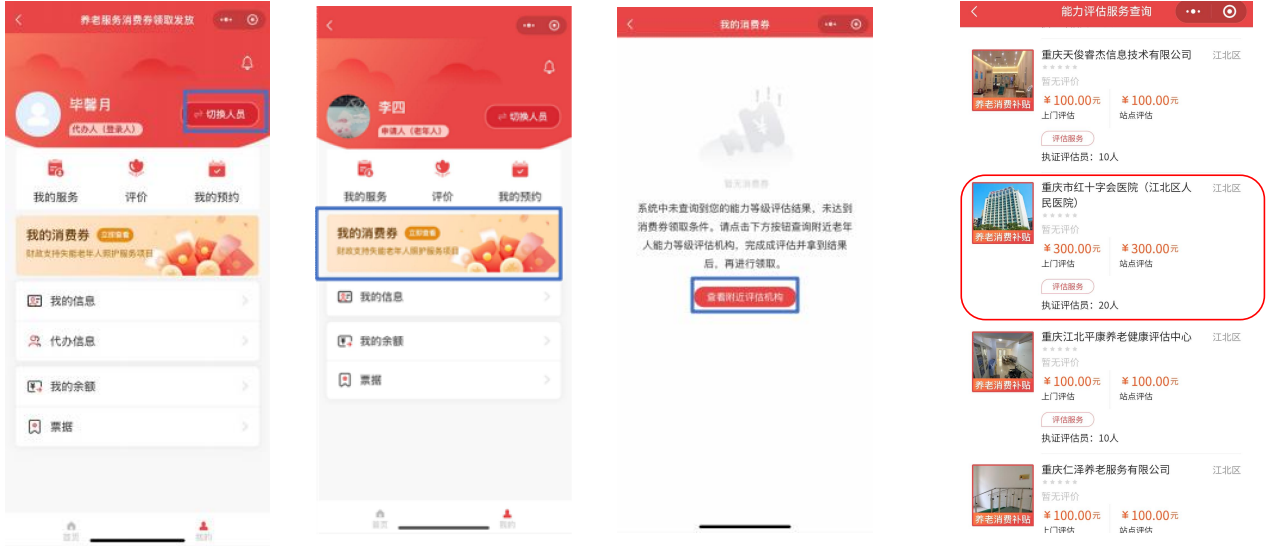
养老服务消费券领取发放

毕馨月
代办人（登录人）
切换人员

我的服务 评价 我的预约

我的消费券 立即查看
财政支持失能老年人照护服务项目

我的信息
代办信息
我的余额
票据

首页 我的

李四
申请人（老年人）
切换人员

我的服务 评价 我的预约

我的消费券 立即查看
财政支持失能老年人照护服务项目

我的信息
我的余额
票据

首页 我的

我的消费券

暂无消费券

系统中未查询到您的能力等级评估结果，未达到消费券领取条件。请点击下方按钮查询附近老年人能力等级评估机构，完成成评估并拿到结果后，再进行领取。

查看附近评估机构

能力评估服务查询

重庆天俊睿杰信息技术有限公司 江北区
暂无评价
养老消费补贴
¥100.00元 上门评估
¥100.00元 站点评估
评估服务
执证评估员：10人

重庆市红十字会医院（江北区人民医院） 江北区
暂无评价
养老消费补贴
¥300.00元 上门评估
¥300.00元 站点评估
评估服务
执证评估员：20人

重庆江北平康养老健康评估中心 江北区
暂无评价
养老消费补贴
¥100.00元 上门评估
¥100.00元 站点评估
评估服务
执证评估员：10人

重庆仁泽养老服务有限公司 江北区
暂无评价
养老消费补贴
¥100.00元 上门评估
¥100.00元 站点评估